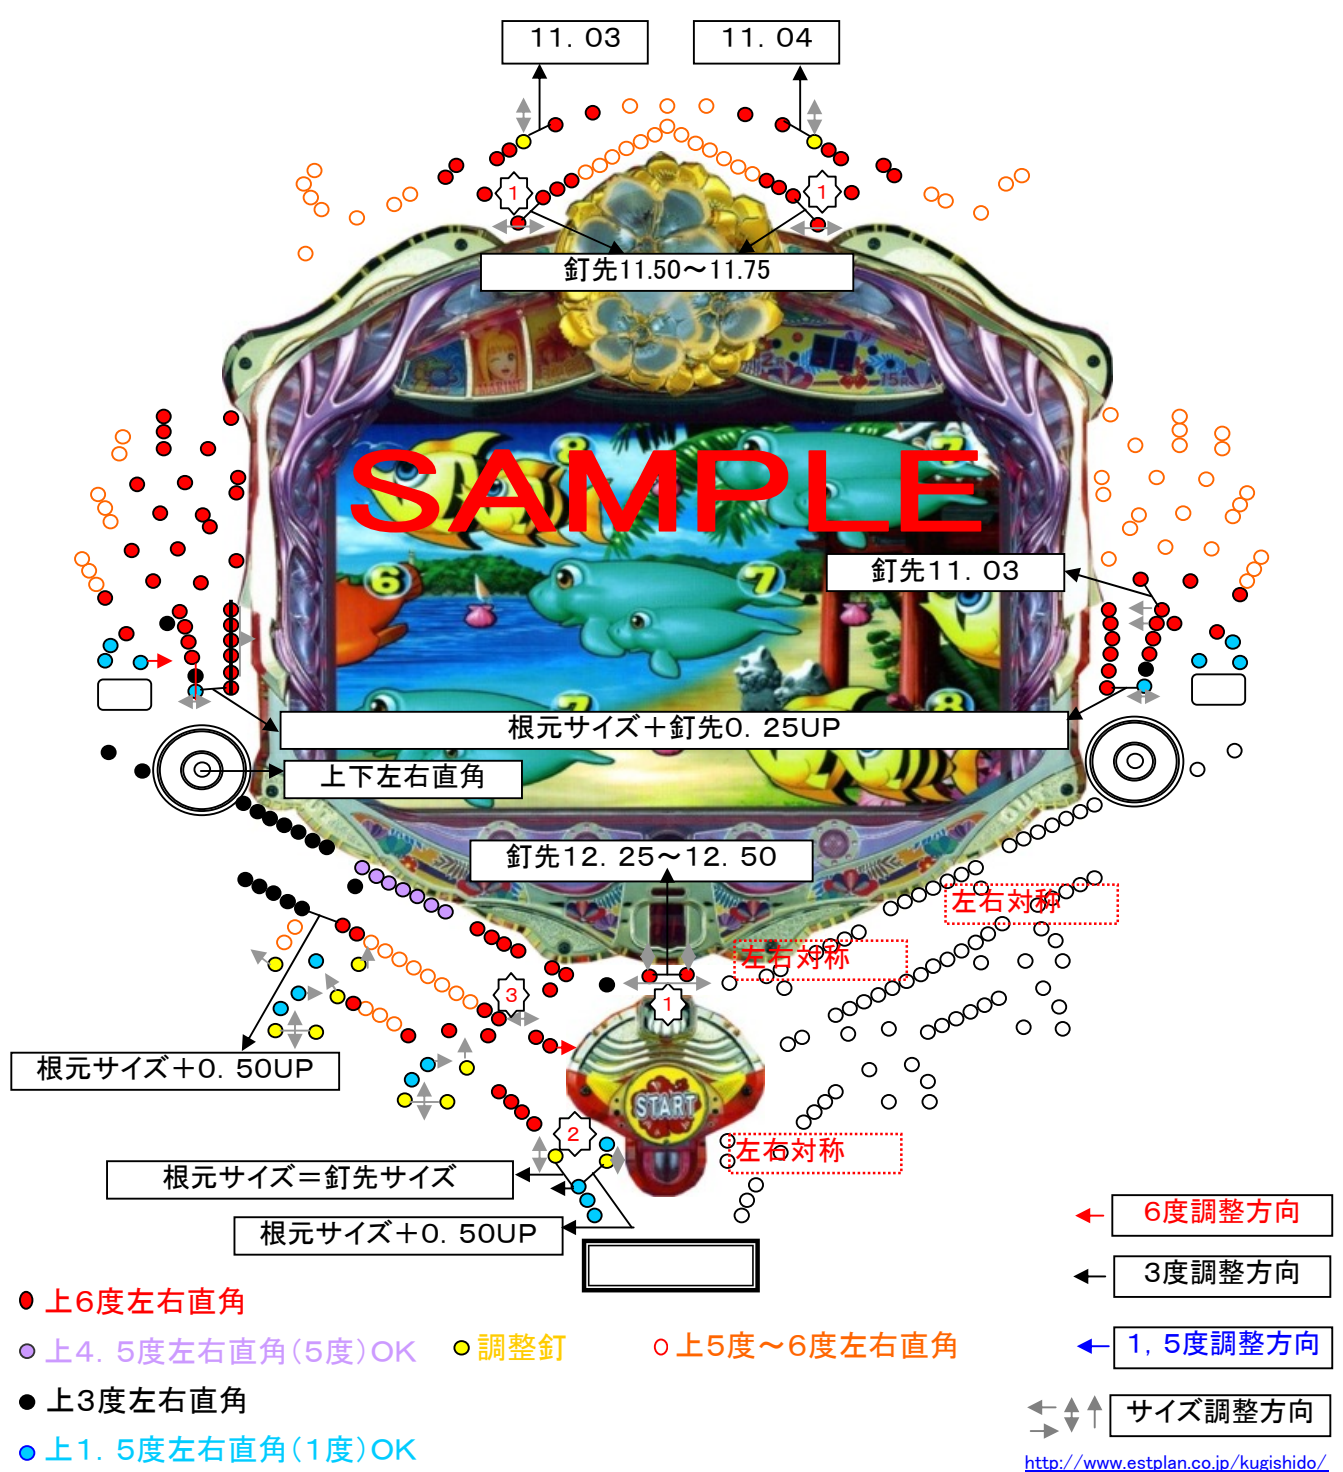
11. 03

11. 04

1

1

釘先11.50～11.75

SAMPLE

釘先11. 03

根元サイズ＋釘先0. 25UP

上下左右直角

釘先12. 25～12. 50

左右対称

左右対称

3

1

根元サイズ＋0. 50UP

2

左右対称

根元サイズ＝釘先サイズ

根元サイズ＋0. 50UP

6度調整方向

3度調整方向

1, 5度調整方向

サイズ調整方向

上6度左右直角

上4. 5度左右直角（5度）OK

調整釘

上5度～6度左右直角

上3度左右直角

上1. 5度左右直角（1度）OK

http://www.estplan.co.jp/kugishido/